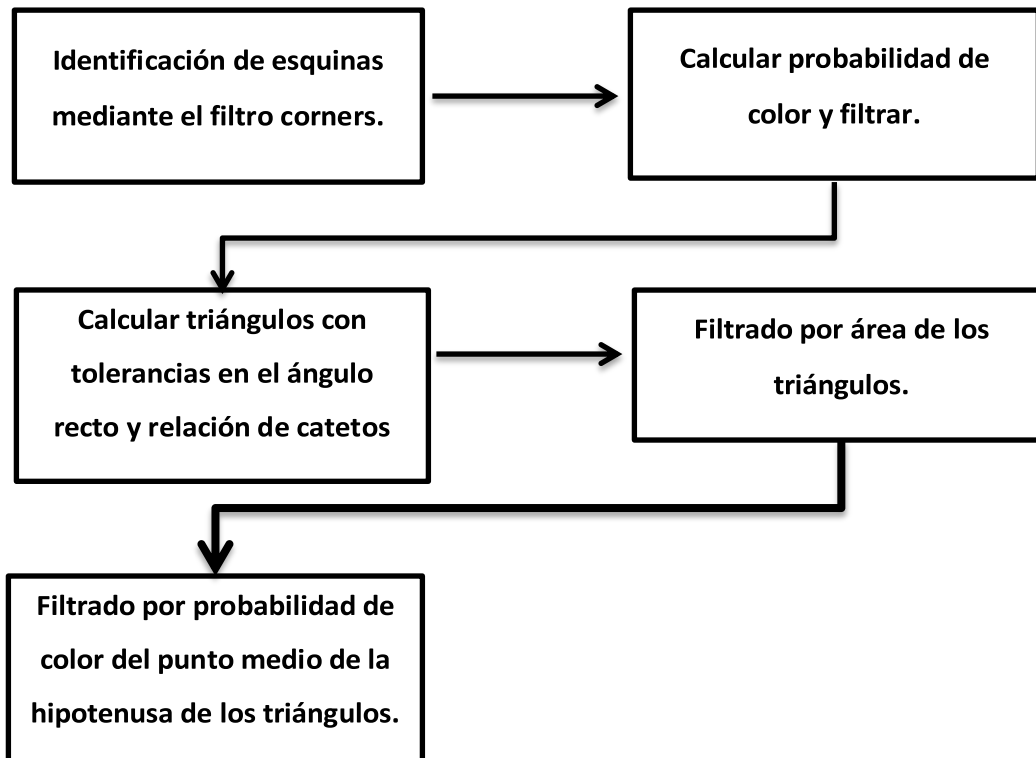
Identificación de esquinas mediante el filtro corners.

Calcular probabilidad de color y filtrar.

Calcular triángulos con tolerancias en el ángulo recto y relación de catetos

Filtrado por área de los triángulos.

Filtrado por probabilidad de color del punto medio de la hipotenusa de los triángulos.